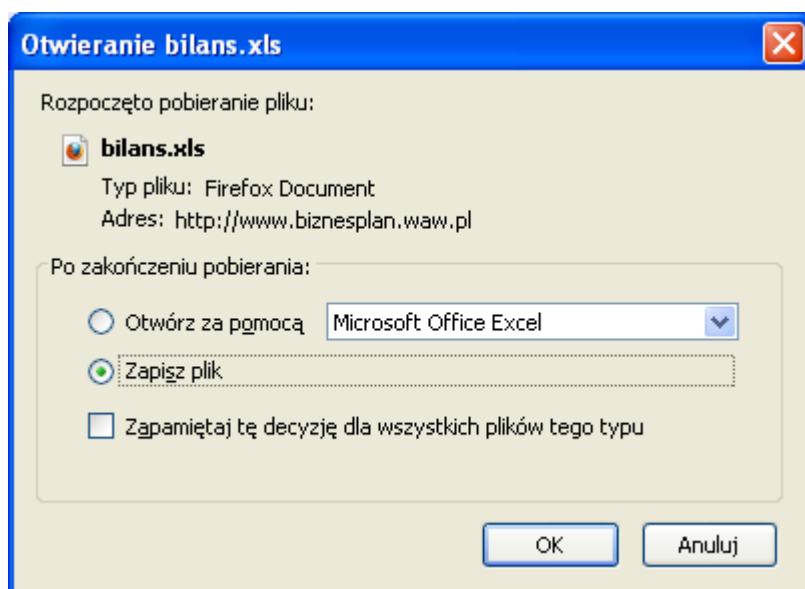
Otwieranie bilans.xls

Rozpoczęto pobieranie pliku:

bilans.xls

Typ pliku: Firefox Document

Adres: http://www.biznesplan.waw.pl

Po zakończeniu pobierania:

Otwórz za pomocą

Microsoft Office Excel

Zapisz plik

Zapamiętaj tę decyzję dla wszystkich plików tego typu

OK

Anuluj